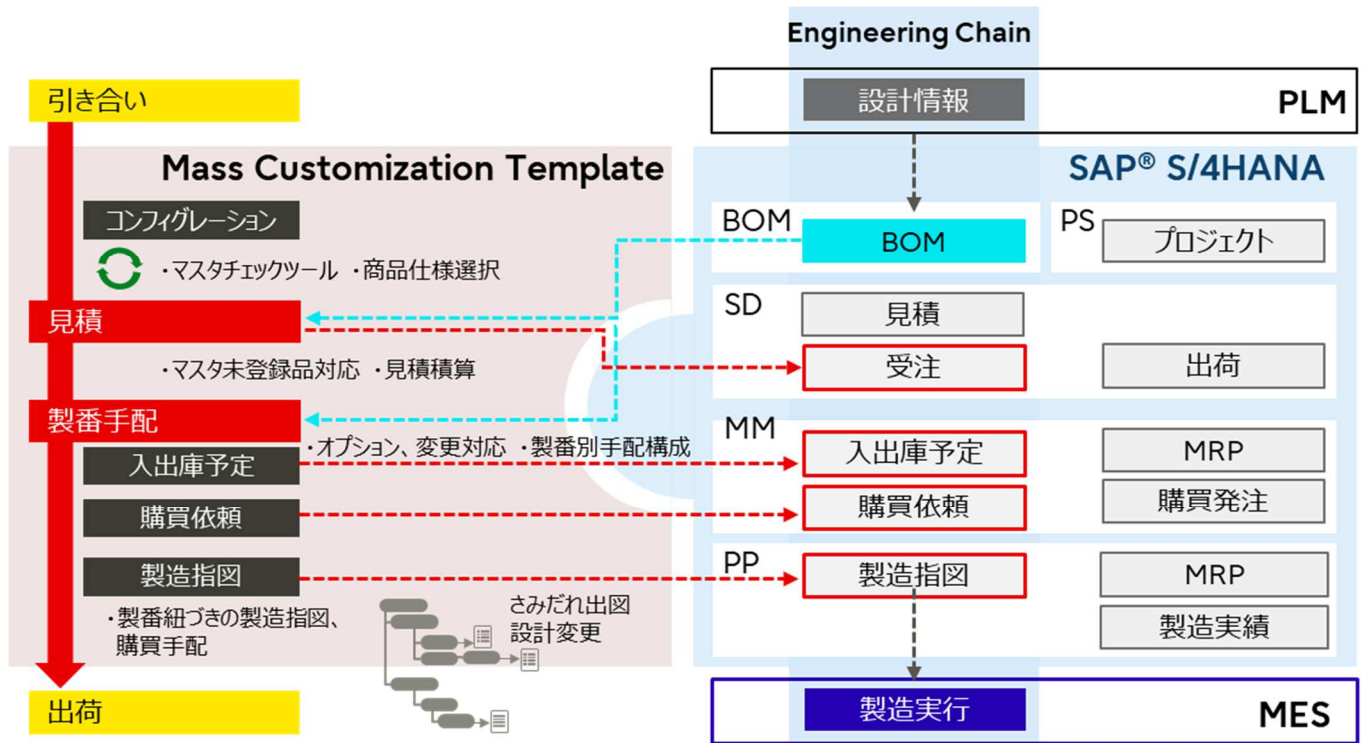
Engineering Chain

引き合い

設計情報

PLM

Mass Customization Template

SAP® S/4HANA

コンフィグレーション

・マスタチェックツール ・商品仕様選択

BOM

BOM

PS

プロジェクト

見積

SD

見積

受注

出荷

・マスタ未登録品対応 ・見積積算

製番手配

・オプション、変更対応 ・製番別手配構成

MM

入出庫予定

入出庫予定

MRP

購買依頼

購買依頼

購買発注

製造指図

PP

製造指図

MRP

・製番紐づきの製造指図、購買手配

さみだれ出図
設計変更

製造実績

出荷

製造実行

MES